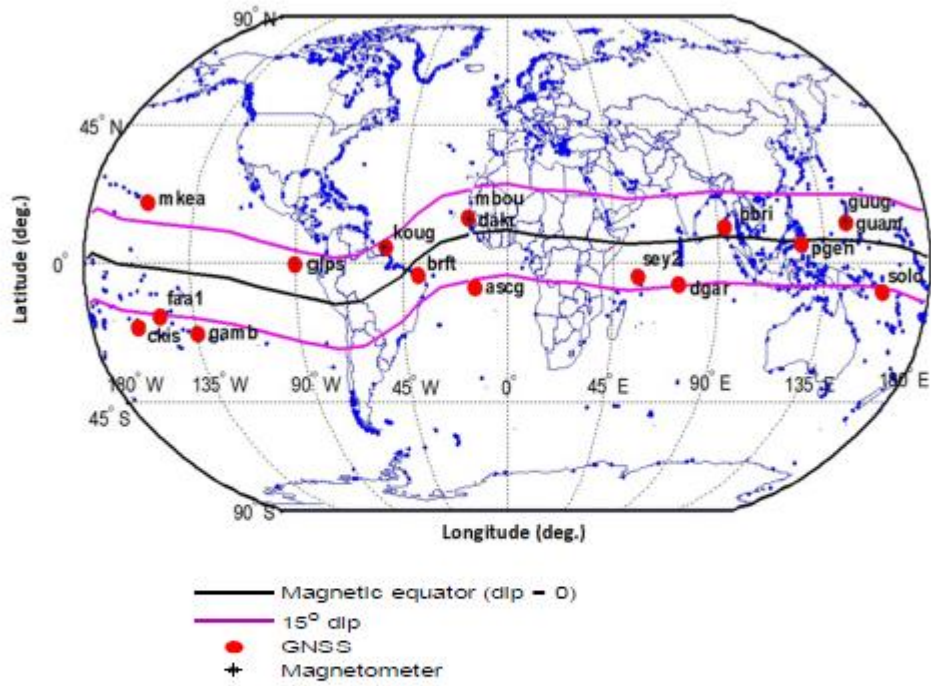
90° N
45° N
0°
45° S
90° S
Latitude (deg.)
mkea
mbou
dakr
koug
glps
brft
bbri
guug
guam
pgen
sey2
ascg
dgar
solo
faa1
ckis
gamb
180° W
135° W
90° W
45° W
0°
45° E
90° E
135° E
180° E
Longitude (deg.)
Magnetic equator (dip = 0)
15° dip
GNSS
Magnetometer